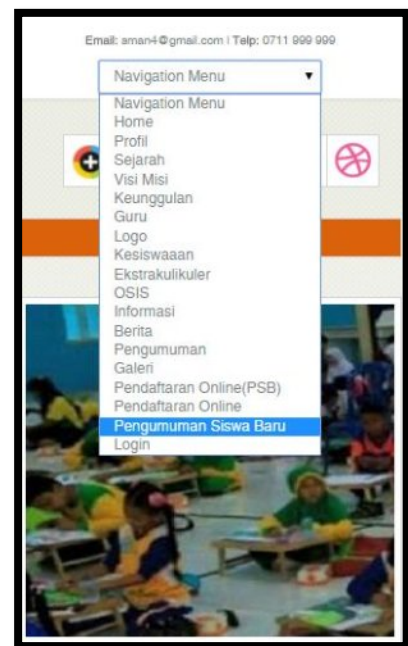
Email: aman4@gmail.com | Telp: 0711 999 999

Navigation Menu

Navigation Menu
Home
Profil
Sejarah
Visi Misi
Keunggulan
Guru
Logo
Kesiswaaan
Ekstrakulikuler
OSIS
Informasi
Berita
Pengumuman
Galeri
Pendaftaran Online(PSB)
Pendaftaran Online
Pengumuman Siswa Baru
Login